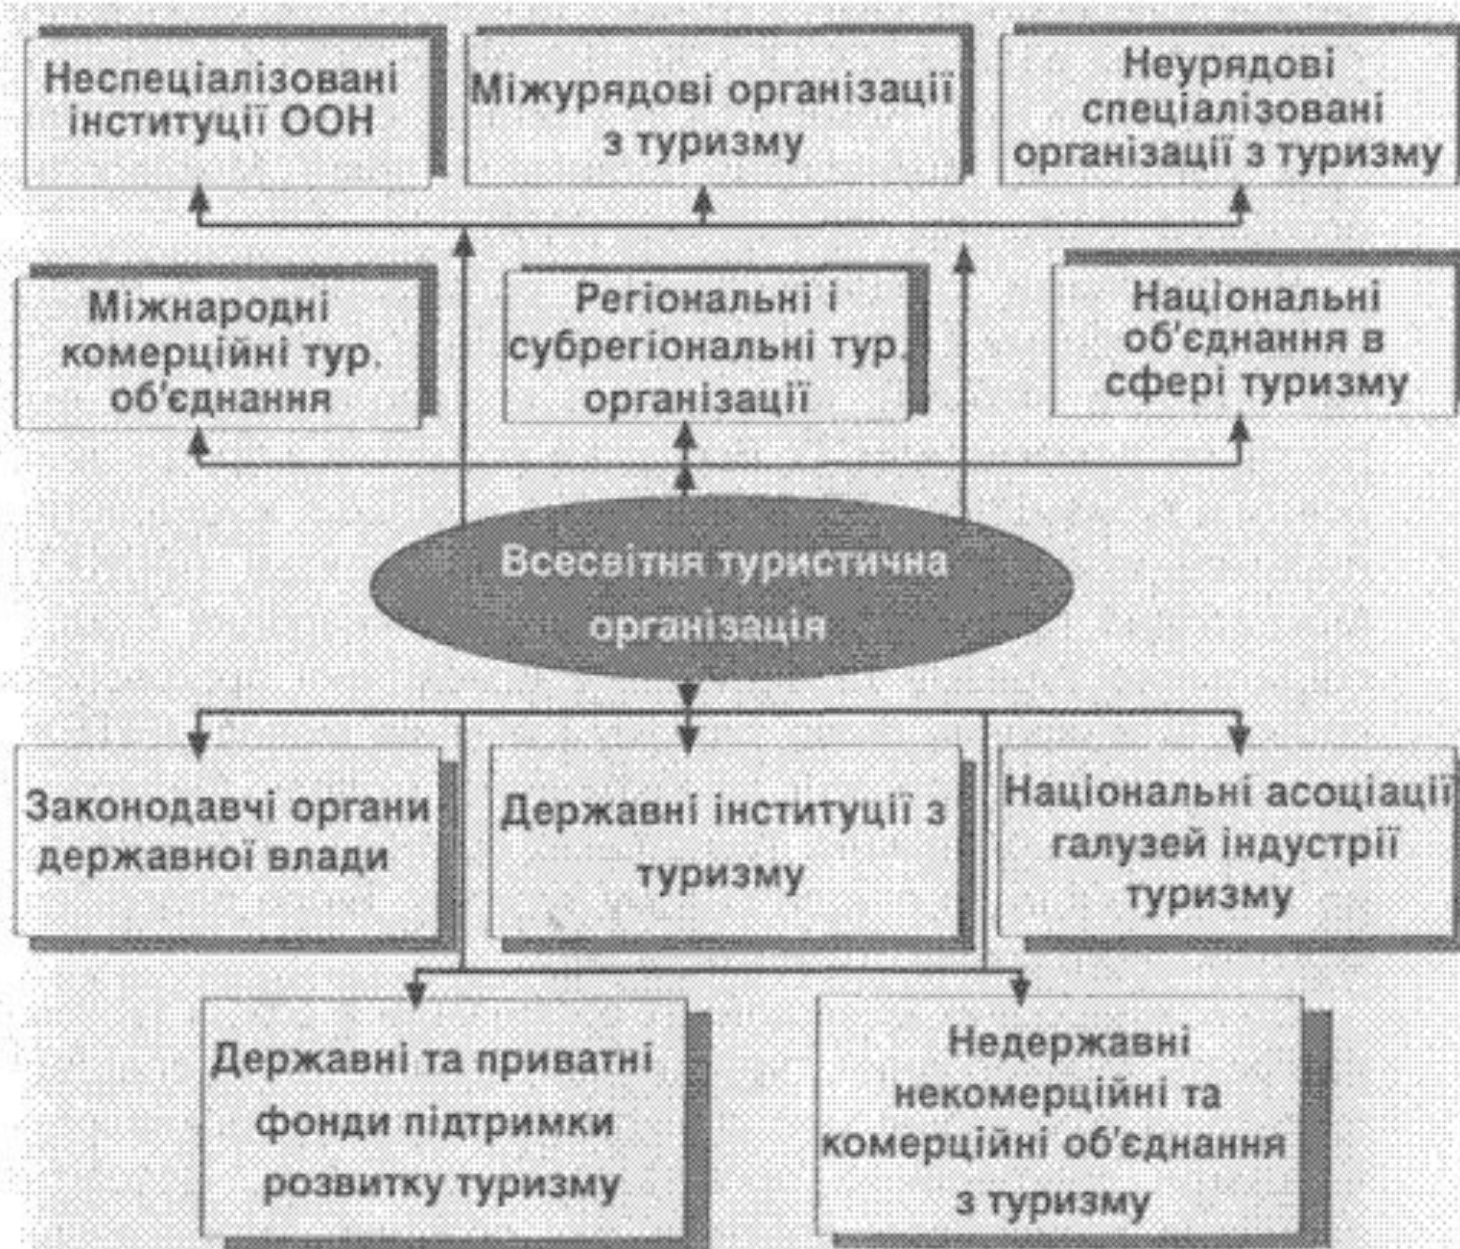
Неспеціалізовані інституції ООН

Міжурядові організації з туризму

Неурядові спеціалізовані організації з туризму

Міжнародні комерційні тур. об'єднання

Регіональні і субрегіональні тур. організації

Національні об'єднання в сфері туризму

Всесвітня туристична організація

Законодавчі органи державної влади

Державні інституції з туризму

Національні асоціації галузей індустрії туризму

Державні та приватні фонди підтримки розвитку туризму

Недержавні некомерційні та комерційні об'єднання з туризму